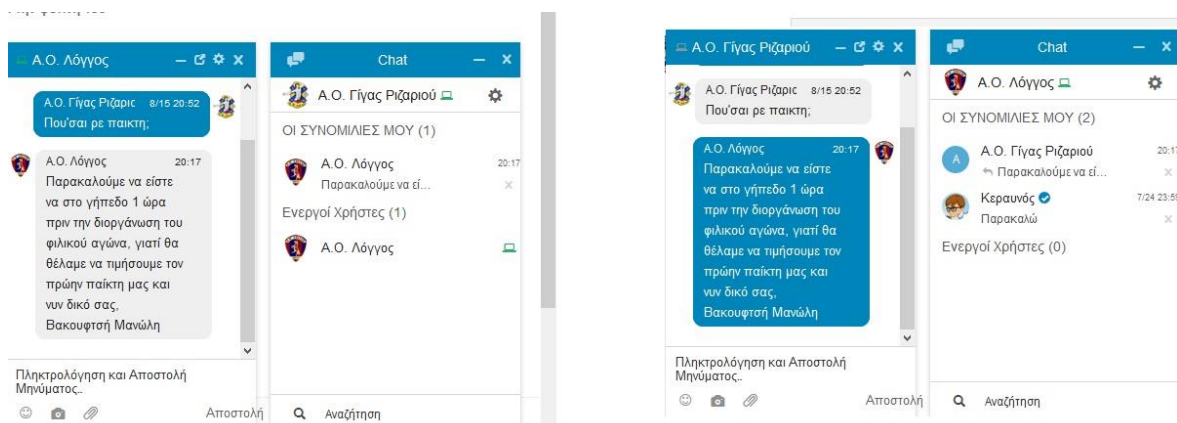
Α.Ο. Λόγγος

Α.Ο. Γίγας Ριζαρις 8/15 20:52
Που'σαι ρε παικτη;

Α.Ο. Λόγγος 20:17
Παρακαλούμε να είστε να στο γήπεδο 1 ώρα πριν την διοργάνωση του φιλικού αγώνα, γιατί θα θέλαμε να τιμήσουμε τον πρώην παίκτη μας και νυν δικό σας, Βακουφτσή Μανώλη

Πληκτρολόγηση και Αποστολή Μηνύματος..
Αποστολή

Chat
Α.Ο. Γίγας Ριζαριού
ΟΙ ΣΥΝΟΜΙΛΙΕΣ ΜΟΥ (1)
Α.Ο. Λόγγος 20:17
Παρακαλούμε να εί...
Ενεργοί Χρήστες (1)
Α.Ο. Λόγγος
Αναζήτηση

Α.Ο. Γίγας Ριζαριού

Α.Ο. Γίγας Ριζαρις 8/15 20:52
Που'σαι ρε παικτη;

Α.Ο. Λόγγος 20:17
Παρακαλούμε να είστε να στο γήπεδο 1 ώρα πριν την διοργάνωση του φιλικού αγώνα, γιατί θα θέλαμε να τιμήσουμε τον πρώην παίκτη μας και νυν δικό σας, Βακουφτσή Μανώλη

Πληκτρολόγηση και Αποστολή Μηνύματος..
Αποστολή

Chat
Α.Ο. Λόγγος
ΟΙ ΣΥΝΟΜΙΛΙΕΣ ΜΟΥ (2)
Α.Ο. Γίγας Ριζαριού 20:1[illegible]
Παρακαλούμε να εί...
Κεραυνός 7/24 23:5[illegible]
Παρακαλώ
Ενεργοί Χρήστες (0)
Αναζήτηση